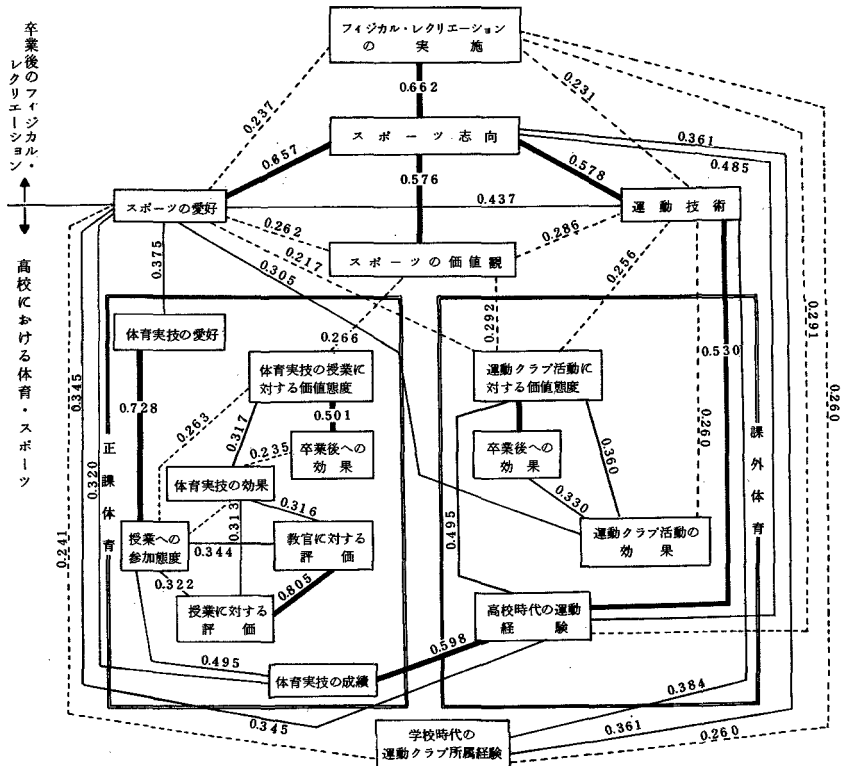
卒業後のフィジカル・レクリエーション

高校における体育・スポーツ

フィジカル・レクリエーションの実施

0.662

0.237

0.231

スポーツ志向

0.361

0.485

0.657

0.576

0.578

スポーツの愛好

0.437

運動技術

0.262

0.286

0.217

スポーツの価値観

0.305

0.256

0.375

0.292

0.291

体育実技の愛好

0.266

0.260

体育実技の授業に対する価値態度

運動クラブ活動に対する価値態度

0.530

0.345

0.728

0.501

0.263

0.317

0.235

卒業後への効果

卒業後への効果

0.360

0.260

正課体育

課外体育

0.320

体育実技の効果

0.316

0.330

0.313

授業への参加態度

0.344

教官に対する評価

運動クラブ活動の効果

0.495

0.241

0.322

0.805

授業に対する評価

高校時代の運動経験

0.598

0.495

体育実技の成績

0.384

0.345

0.361

0.260

学校時代の運動クラブ所属経験